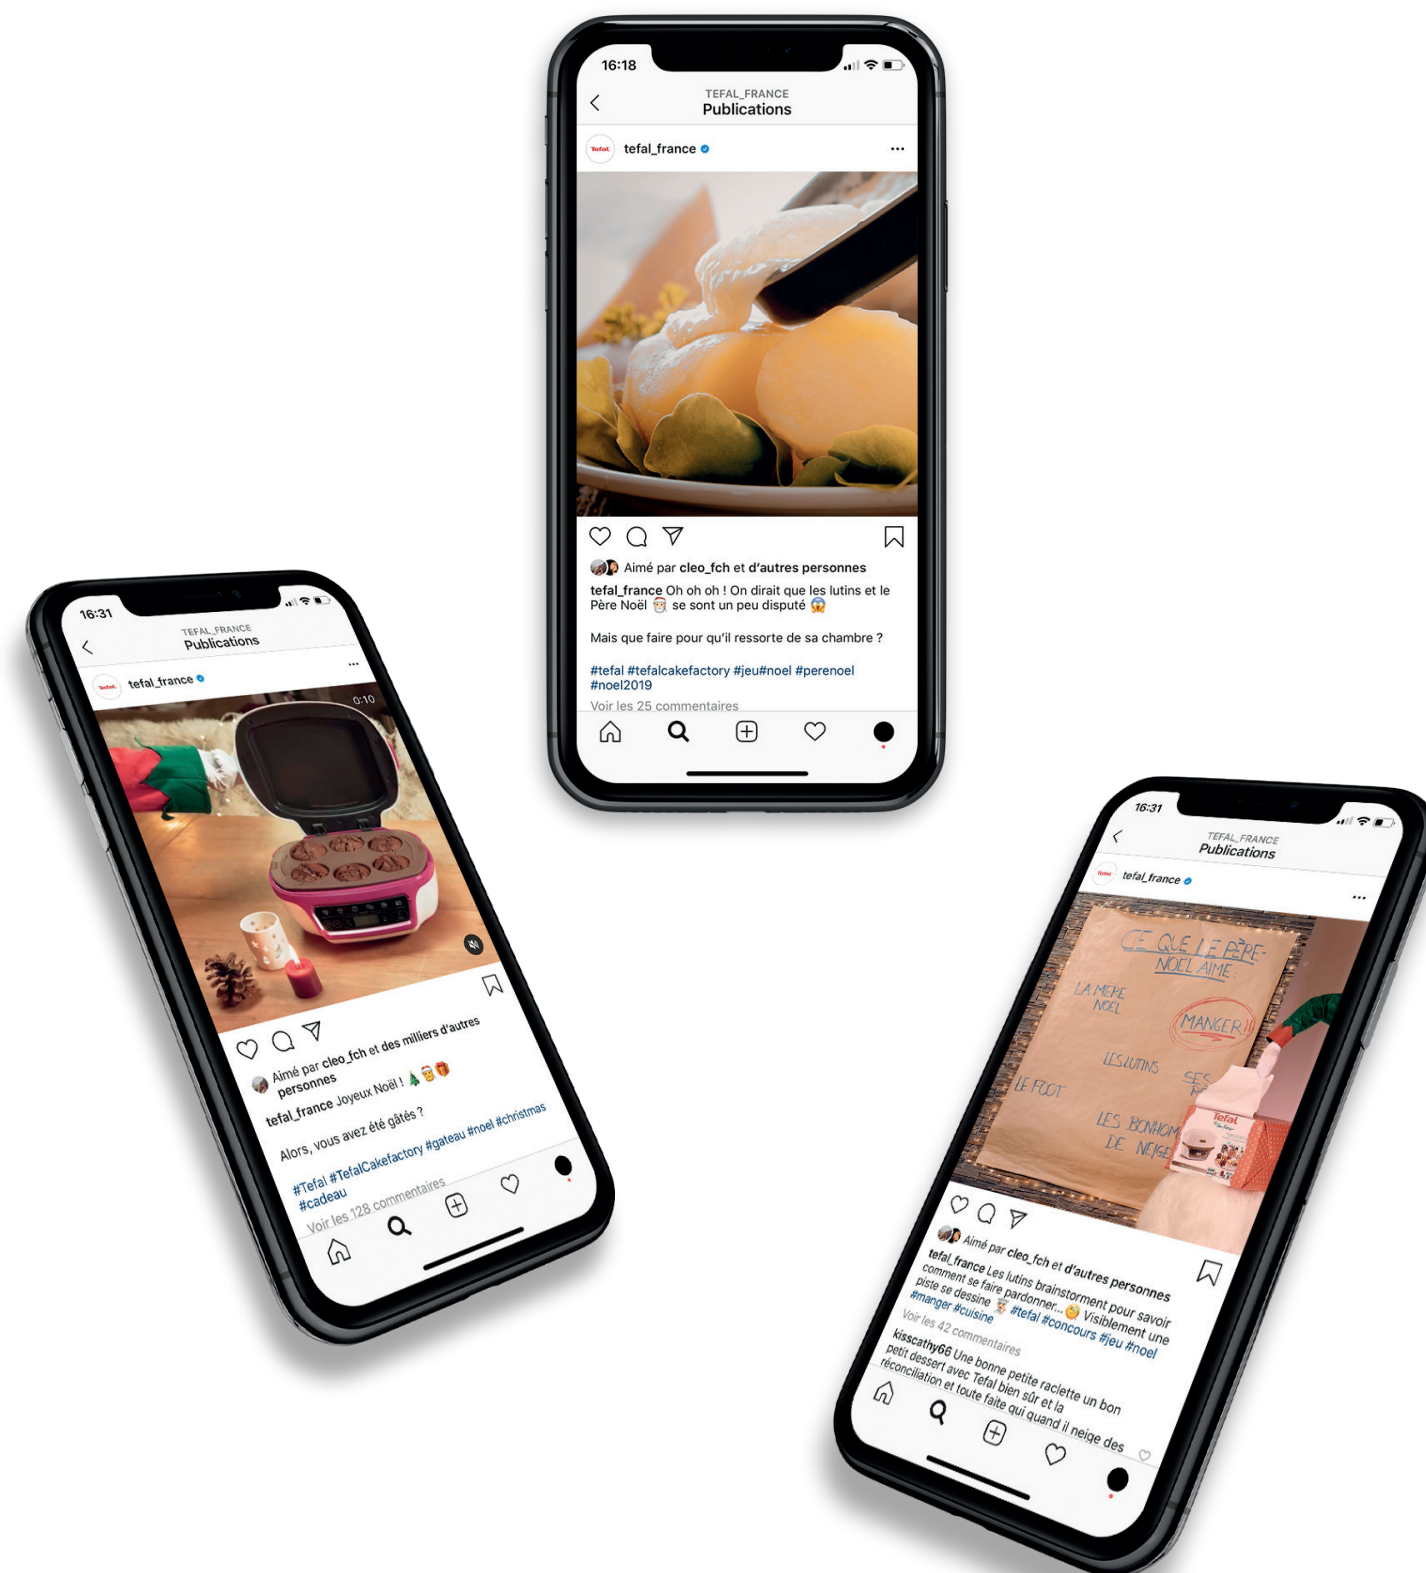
16:18

TEFAL_FRANCE
Publications

tefal_france

Aimé par cleo_fch et d'autres personnes

tefal_france Oh oh oh ! On dirait que les lutins et le Père Noël 🎅 se sont un peu disputé 😱

Mais que faire pour qu'il ressorte de sa chambre ?

#tefal #tefalcakefactory #jeu#noel #perenoel #noel2019

Voir les 25 commentaires

16:31

TEFAL_FRANCE
Publications

tefal_france

0:10

Aimé par cleo_fch et des milliers d'autres personnes

tefal_france Joyeux Noël ! 🎄🎅🎁

Alors, vous avez été gâtés ?

#Tefal #TefalCakefactory #gateau #noel #christmas #cadeau

Voir les 128 commentaires

16:31

TEFAL_FRANCE
Publications

tefal_france

CE QUE LE PÈRE NOËL AIME
LA MÈRE NOËL
MANGER !!
LES LUTINS
SES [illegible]
LE FOOT
LES BONHOM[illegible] DE NEIGE

Tefal

Aimé par cleo_fch et d'autres personnes

tefal_france Les lutins brainstorment pour savoir comment se faire pardonner... 😏 Visiblement une piste se dessine 🎅 #tefal #concours #jeu #noel #manger #cuisine

Voir les 42 commentaires

kisscathy66 Une bonne petite raclette un bon petit dessert avec Tefal bien sûr et la réconciliation et toute faite qui quand il neige des